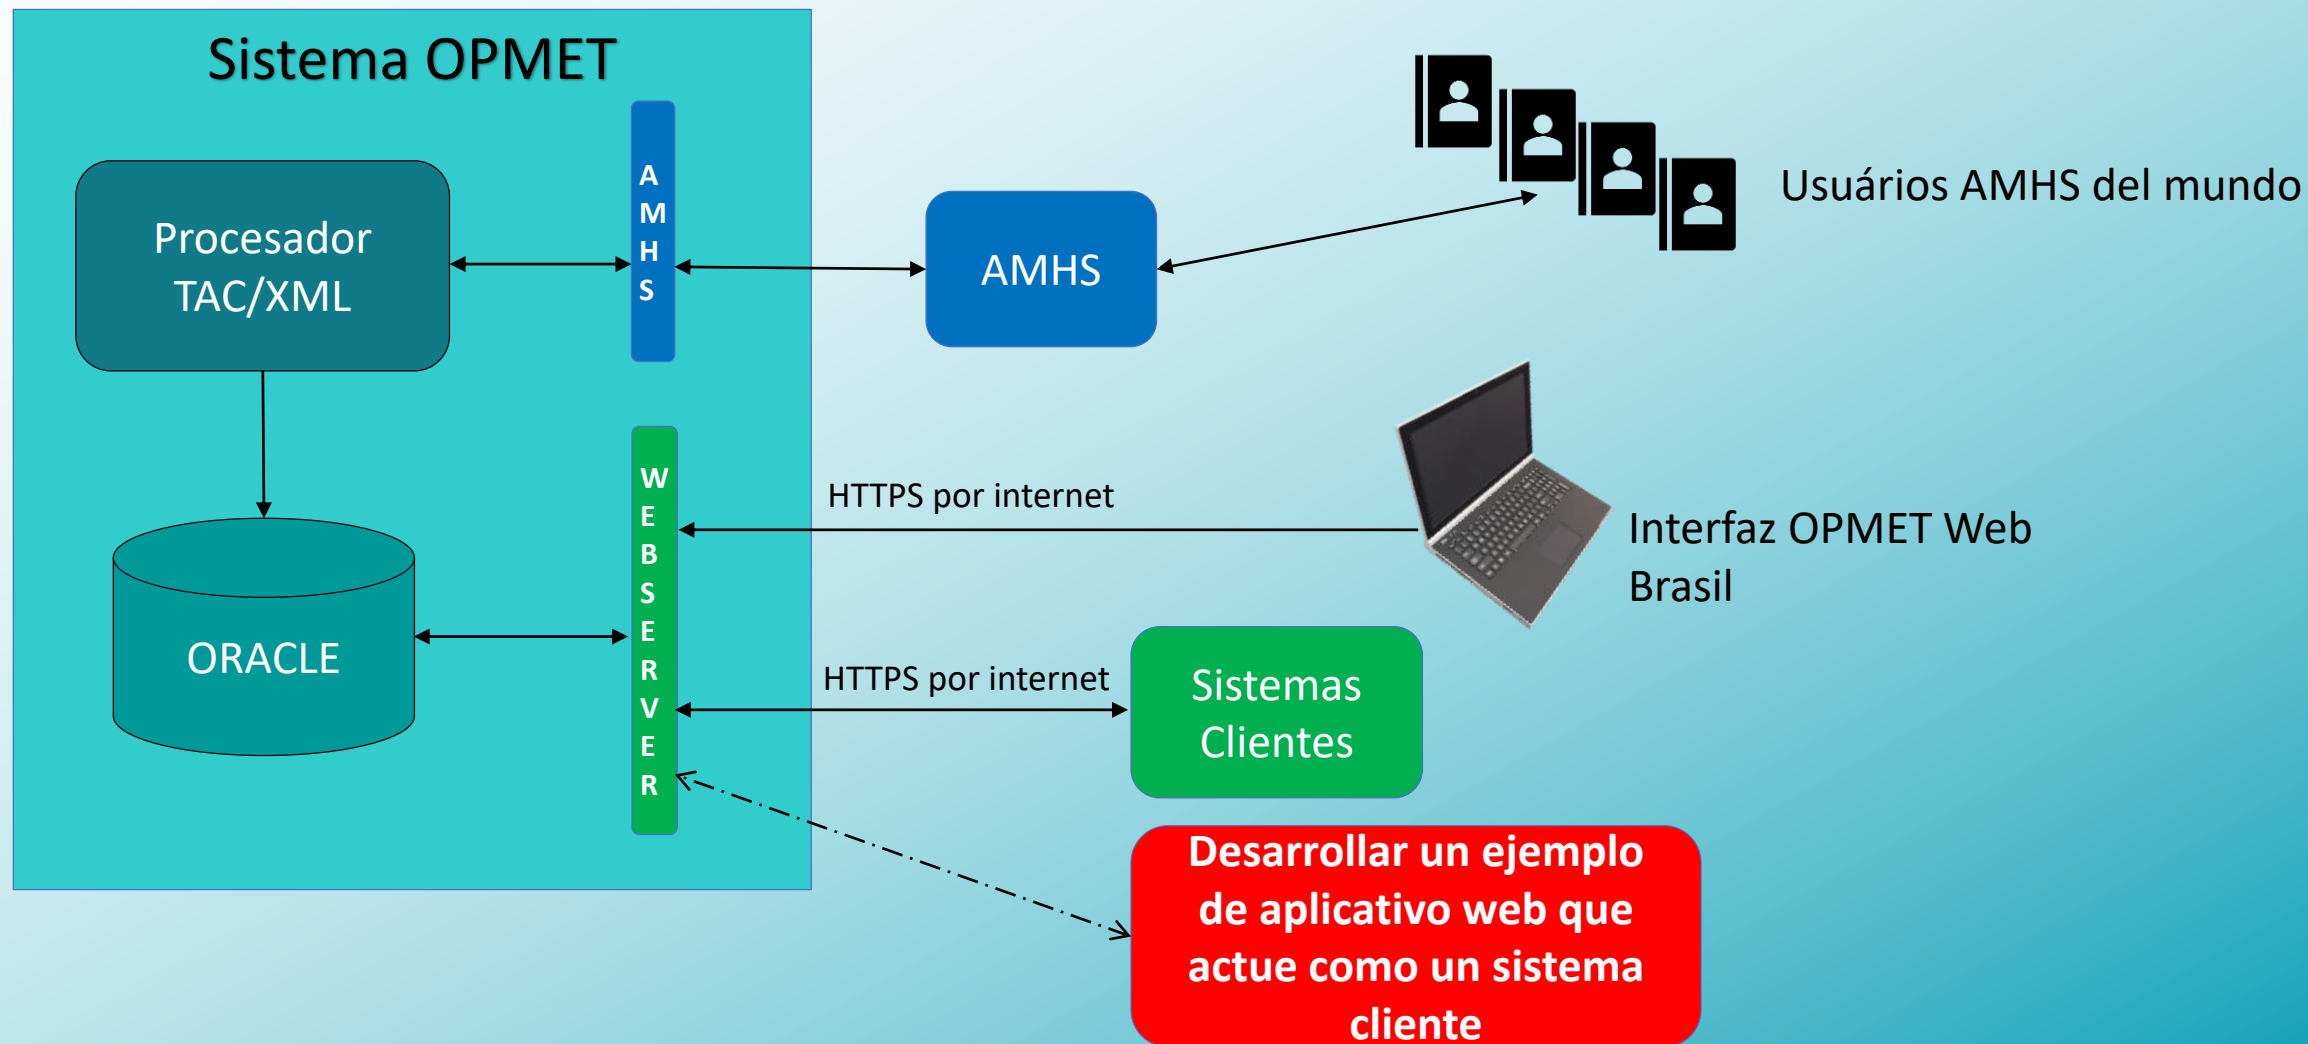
Sistema OPMET

Procesador TAC/XML

AMHS

AMHS

Usuários AMHS del mundo

ORACLE

WEBSERVER

HTTPS por internet

Interfaz OPMET Web Brasil

HTTPS por internet

Sistemas Clientes

Desarrollar un ejemplo de aplicativo web que actue como un sistema cliente